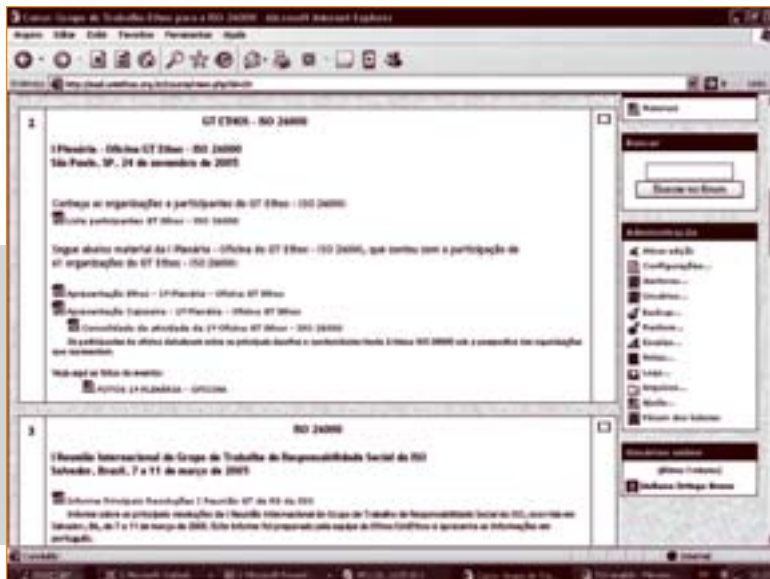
Curso: Grupo de Trabalho Ethos para a ISO 26000 - Microsoft Internet Explorer

Arquivo Editar Exibir Favoritos Ferramentas Ajuda

2

GT ETHOS - ISO 26000

I Plenária - Oficina GT Ethos - ISO 26000
São Paulo, SP, 24 de novembro de 2005

Conheça as organizações e participantes do GT Ethos - ISO 26000
Lista participantes GT Ethos - ISO 26000

Segue abaixo material da I Plenária - Oficina do GT Ethos - ISO 26000, que contou com a participação de 41 organizações do GT Ethos - ISO 26000:

Apresentação Ethos - 1ª Plenária - Oficina GT Ethos
Apresentação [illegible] - 1ª Plenária - Oficina GT Ethos
Consolidado da atividade da 1ª Oficina GT Ethos - ISO 26000
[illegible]

Veja aqui as fotos do evento:
FOTOS 1ª PLENÁRIA - OFICINA

3

ISO 26000

I Reunião Internacional do Grupo de Trabalho de Responsabilidade Social da ISO
Salvador, Brasil, 7 a 11 de março de 2005

Informe Principais Resoluções I Reunião GT de RS da ISO
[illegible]

Materiais

Buscar

Buscar no fórum

Administração
Ativar edição
Configurações...
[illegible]
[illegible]
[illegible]
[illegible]
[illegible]
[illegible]
Notas...
Logs...
Arquivos...
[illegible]
Fórum dos tutores

Usuários online
(últimos 5 minutos)
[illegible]

Concluído
Internet